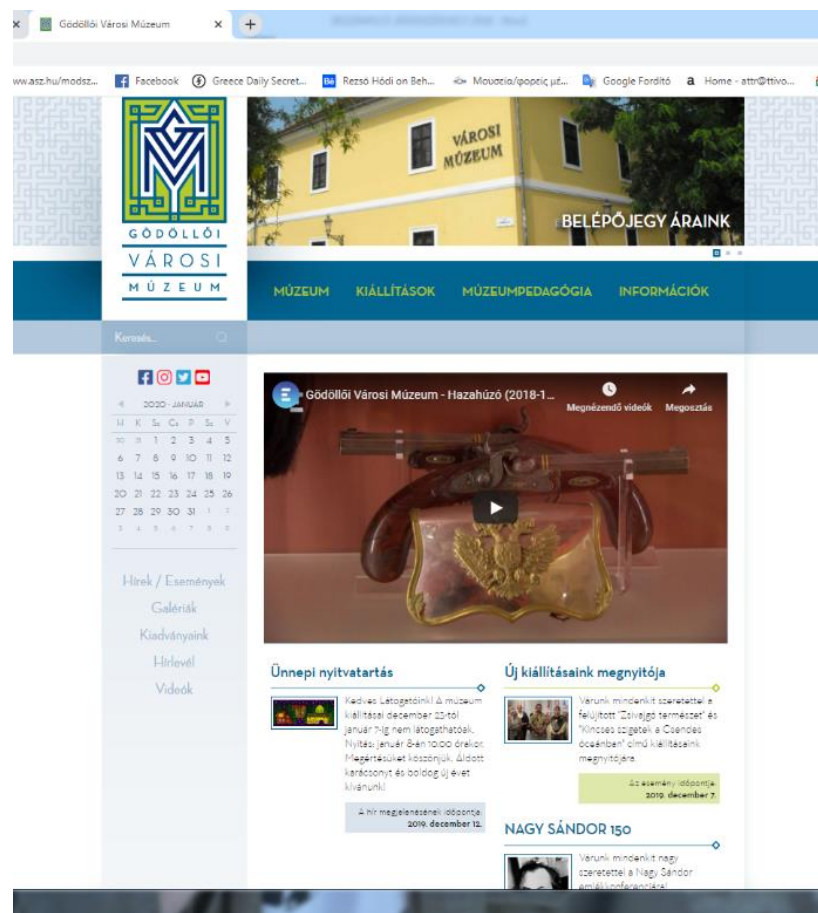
Gödöllői Városi Múzeum

www.asz.hu/modsz... Facebook Greece Daily Secret... Rezső Hódi on Beh... Μουσεία/φορείς μέ... Google Fordító Home - attr@ttivo...

VÁROSI MÚZEUM

BELÉPŐJEGY ÁRAINK

GÖDÖLLŐI VÁROSI MÚZEUM

MÚZEUM KIÁLLÍTÁSOK MÚZEUMPEDAGÓGIA INFORMÁCIÓK

Keresés...

2020 - JANUÁR

| H | K | Sz | Cs | P | Sz | V |
|---|---|---|---|---|---|---|
| 30 | 31 | 1 | 2 | 3 | 4 | 5 |
| 6 | 7 | 8 | 9 | 10 | 11 | 12 |
| 13 | 14 | 15 | 16 | 17 | 18 | 19 |
| 20 | 21 | 22 | 23 | 24 | 25 | 26 |
| 27 | 28 | 29 | 30 | 31 | 1 | 2 |
| 3 | 4 | 5 | 6 | 7 | 8 | 9 |

Hírek / Események
Galériák
Kiadványaink
Hírlevél
Videók

Gödöllői Városi Múzeum - Hazahúzó (2018-1...
Megnézendő videók Megosztás

Ünnepi nyitvatartás

Kedves Látogatóink! A múzeum kiállításai december 23-tól január 7-ig nem látogathatóak. Nyitás: január 8-án 10:00 órakor. Megértésüket köszönjük. Áldott karácsonyt és boldog új évet kívánunk!

A hír megjelenésének időpontja 2019. december 12.

Új kiállításaink megnyitója

Várunk mindenkit szeretettel a felújított "Zsivajgó természet" és "Kincses szigetek a Csendes óceánban" című kiállításaink megnyitójára.

Az esemény időpontja 2019. december 7.

NAGY SÁNDOR 150

Várunk mindenkit nagy szeretettel a Nagy Sándor emlékkonferenciára!